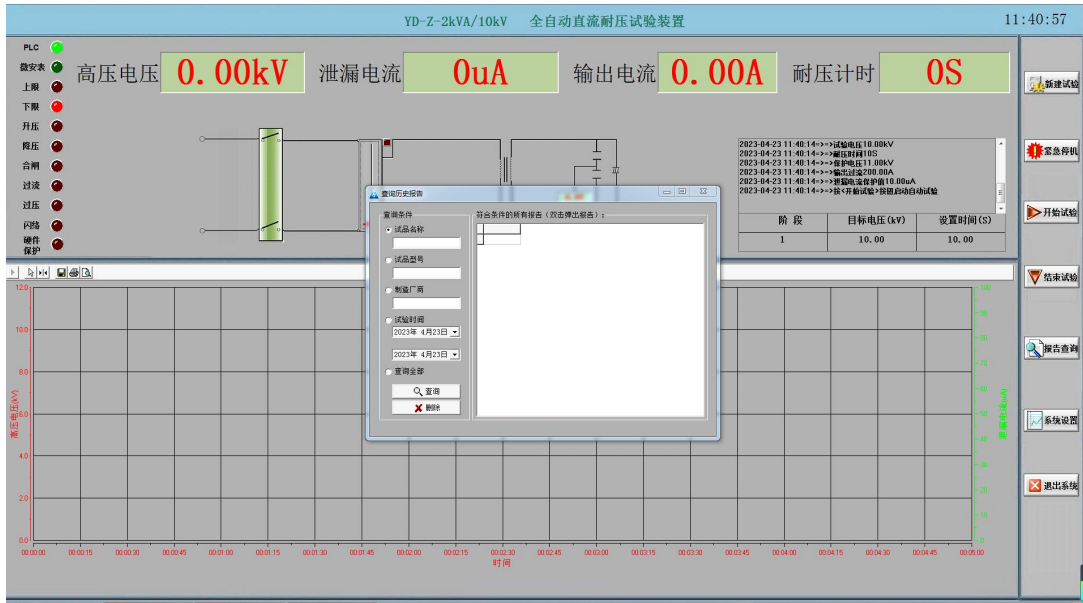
YD-Z-2kVA/10kV 全自动直流耐压试验装置

11:40:57

PLC
微安表
上限
下限
升压
降压
合闸
过流
过压
闪络
硬件保护

高压电压 0.00kV 泄漏电流 0uA 输出电流 0.00A 耐压计时 0S

新建试验
紧急停机
开始试验
结束试验
报告查询
系统设置
退出系统

2023-04-23 11:40:14->>试验电压10.00kV
2023-04-23 11:40:14->>耐压时间10S
2023-04-23 11:40:14->>保护电压11.00kV
2023-04-23 11:40:14->>输出过流200.00A
2023-04-23 11:40:14->>泄漏电流保护值10.00uA
2023-04-23 11:40:14->>按<开始试验>按钮启动自动试验

| 阶 段 | 目标电压(kV) | 设置时间(S) |
|---|---|---|
| 1 | 10.00 | 10.00 |

查询历史报告

查询条件
试品名称
试品型号
制造厂商
试验时间
2023年 4月23日
2023年 4月23日
查询全部
查询
删除

符合条件的所有报告（双击弹出报告）：

高压电压(kV)
12.0
10.0
8.0
6.0
4.0
2.0
0.0

泄漏电流(uA)
100
90
80
70
60
50
40
30
20
10
0

00:00:00 00:00:15 00:00:30 00:00:45 00:01:00 00:01:15 00:01:30 00:01:45 00:02:00 00:02:15 00:02:30 00:02:45 00:03:00 00:03:15 00:03:30 00:03:45 00:04:00 00:04:15 00:04:30 00:04:45 00:05:00
时间